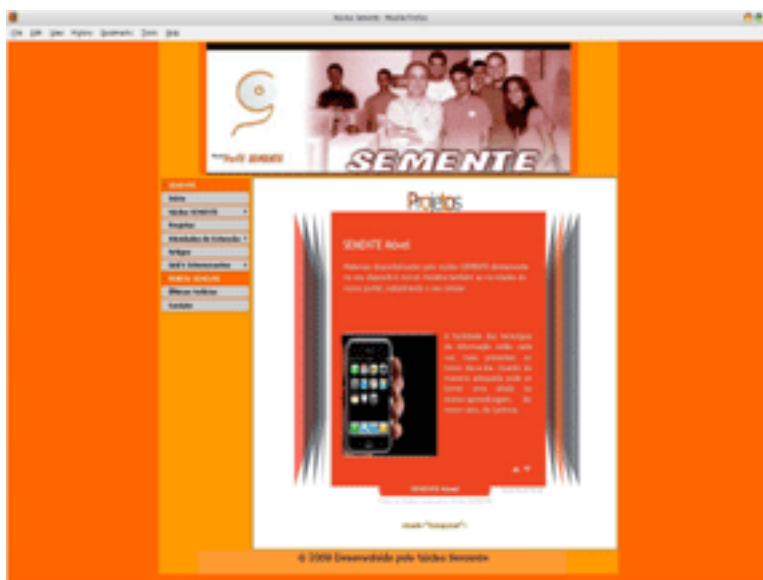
Núcleo Semente - Mozilla Firefox

File Edit View History Bookmarks Tools Help

SEMENTE

Projetos

SEMENTE

Início

Núcleo SEMENTE

Projetos

Atividades de Extensão

Artigos

Sol's Informações

PORTAL SEMENTE

Últimas notícias

Contato

SEMENTE Móvel

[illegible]

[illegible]

SEMENTE Móvel

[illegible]

© 2009 Desenvolvido pelo Núcleo Semente